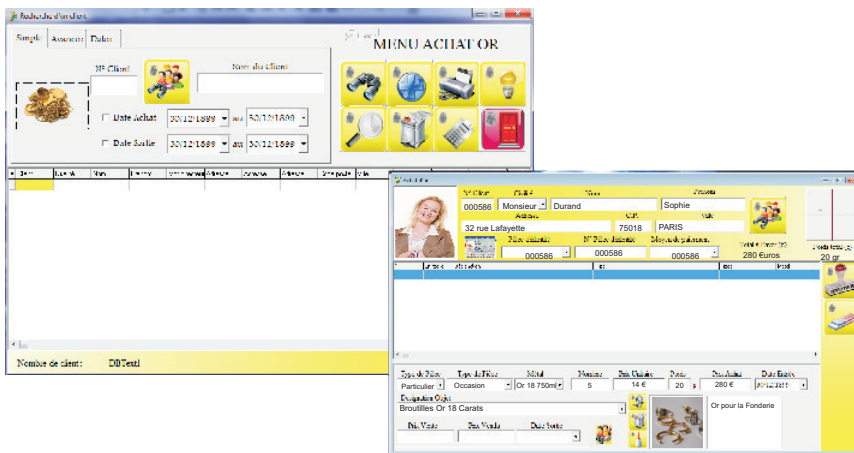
Recherche d'un client

Simple | Avancée | Dates

MENU ACHATOR

N° Client | Nom du client

Date Achat 30/12/1899 au 30/12/1899

Date Sortie 30/12/1899 au 30/12/1899

Nombre de client : DBText1

N° Client | Civilité | Nom | Prénom

000586 | Monsieur | Durand | Sophie

Adresse | C.P. | Ville

32 rue Lafayette | 75018 | PARIS

Pièce identité | N° Pièce identité | Moyen de paiement | Total à Payer (€)

000586 | 000586 | 000586 | 280 Euros

20 gr

Type de Pièce | Type de Pièce | Métal | Nombre | Prix Unitaire | Poids | Prix Achat | Date Entrée

Particulier | Occasion | Or 18 750ml | 5 | 14 € | 20 g | 280 € | 30/12/2015

Désignation Objet

Broutilles Or 18 Carats

Or pour la Fonderie

Prix Vente | Prix Vendu | Date Sortie